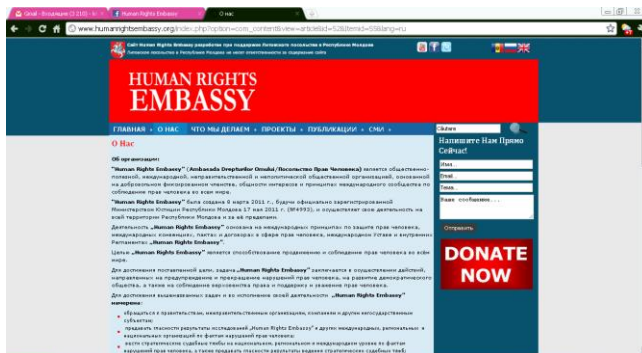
Gmail - Входящие (2 210) - i... | Human Rights Embassy | О нас

www.humanrightsembassy.org/index.php?option=com_content&view=article&id=52&Itemid=55&lang=ru

Сайт Human Rights Embassy разработан при поддержке Посольства Литвы в Республике Молдова
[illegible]

HUMAN RIGHTS
EMBASSY

ГЛАВНАЯ • О НАС • ЧТО МЫ ДЕЛАЕМ • ПРОЕКТЫ • ПУБЛИКАЦИИ • СМИ •

Căutare

О Нас

Об организации:

"Human Rights Embassy" (Ambasada Drepturilor Omului/Посольство Прав Человека) является общественно-полезной, международной, неправительственной и неполитической общественной организацией, основанной на добровольном фиксированном членстве, общности интересов и принципах международного сообщества по соблюдению прав человека во всем мире.

"Human Rights Embassy" была создана 8 марта 2011 г., будучи официально зарегистрированной Министерством Юстиции Республики Молдова 17 мая 2011 г. (№4993), и осуществляет свою деятельность на всей территории Республики Молдова и за её пределами.

Деятельность „Human Rights Embassy" основана на международных принципах по защите прав человека, международных конвенциях, пактах и договорах в сфере прав человека, международном Уставе и внутреннем Регламенте „Human Rights Embassy".

Целью „Human Rights Embassy" является способствование продвижению и соблюдение прав человека во всём мире.

Для достижения поставленной цели, задача „Human Rights Embassy" заключается в осуществлении действий, направленных на предупреждение и прекращение нарушений прав человека, на развитие демократического общества, а также на соблюдение верховенства права и поддержку и уважение прав человека.

Для достижения вышеназванных задач и во исполнение своей деятельности „Human Rights Embassy" намерена:

обращаться в правительства, неправительственные организации, компании и другие непосредственные субъекты;

предавать гласности результаты исследований „Human Rights Embassy" и других международных, региональных и национальных организаций по фактам нарушений прав человека;

вести стратегические судебные тяжбы на национальном, региональном и международном уровне по фактам нарушений прав человека, а также предавать гласности результаты ведения стратегических судебных тяжб;

Напишите Нам Прямо Сейчас!

Имя...

Email...

Тема...

Ваше сообщение...

Отправить

DONATE NOW